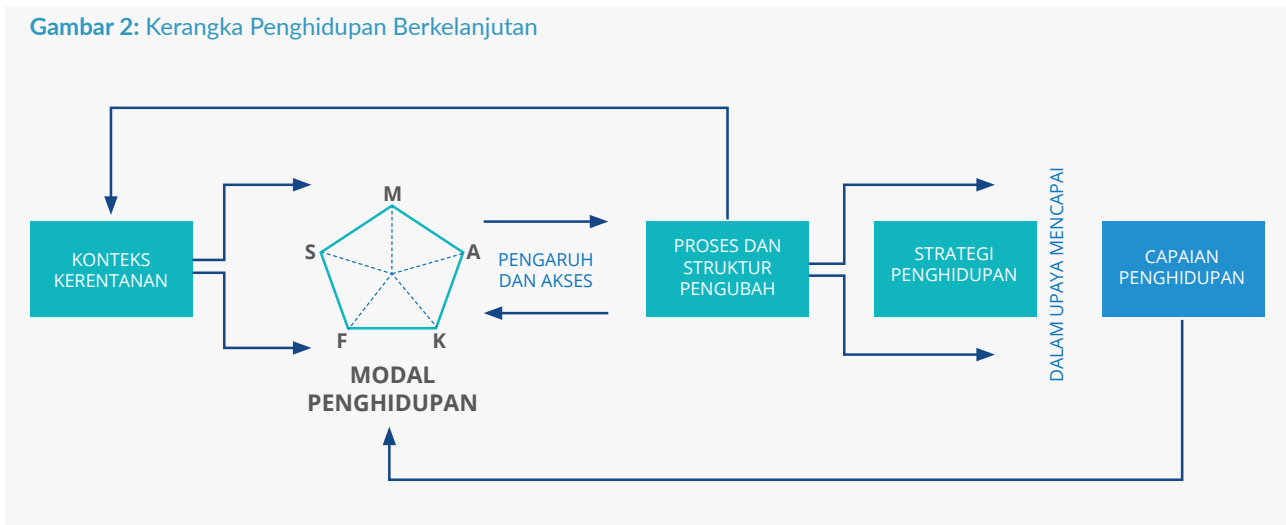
**Gambar 2:** Kerangka Penghidupan Berkelanjutan

KONTEKS KERENTANAN

M

S

A

F

K

MODAL PENGHIDUPAN

PENGARUH DAN AKSES

PROSES DAN STRUKTUR PENGUBAH

STRATEGI PENGHIDUPAN

DALAM UPAYA MENCAPAI

CAPAIAN PENGHIDUPAN